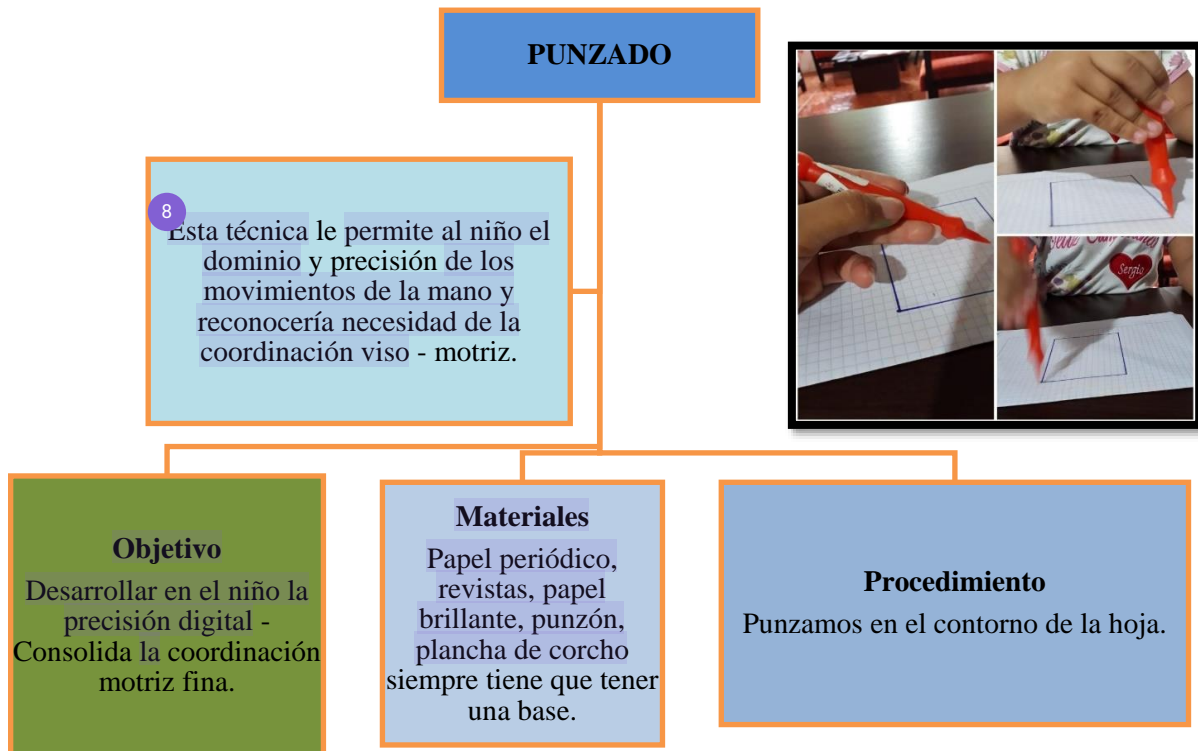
PUNZADO

8

Esta técnica le permite al niño el dominio y precisión de los movimientos de la mano y reconocería necesidad de la coordinación viso - motriz.

Sergio

Objetivo
Desarrollar en el niño la precisión digital - Consolida la coordinación motriz fina.

Materiales
Papel periódico, revistas, papel brillante, punzón, plancha de corcho siempre tiene que tener una base.

Procedimiento
Punzamos en el contorno de la hoja.